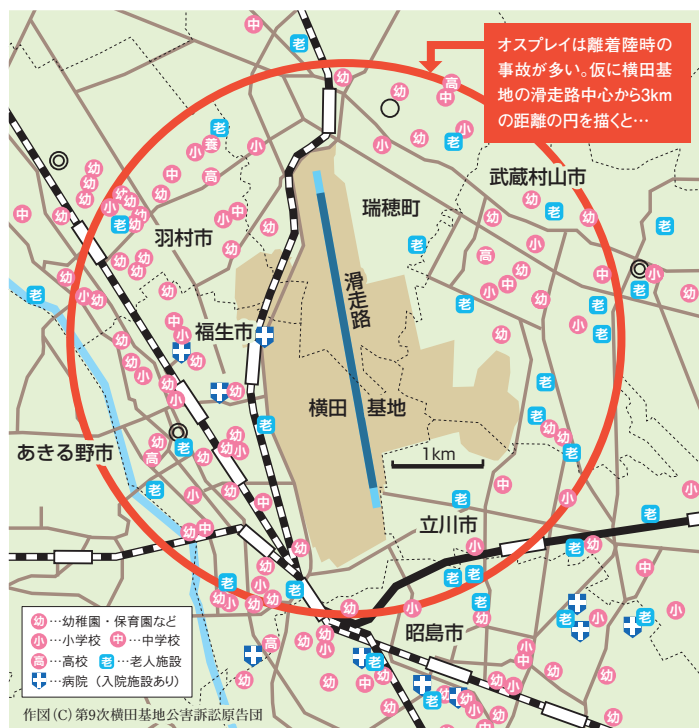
オスプレイは離着陸時の事故が多い。仮に横田基地の滑走路中心から3kmの距離の円を描くと…

瑞穂町

武蔵村山市

羽村市

福生市

滑走路

横田 基地

1km

あきる野市

立川市

昭島市

幼 …幼稚園・保育園など
小 …小学校 中 …中学校
高 …高校 老 …老人施設
…病院（入院施設あり）

作図（C）第9次横田基地公害訴訟原告団